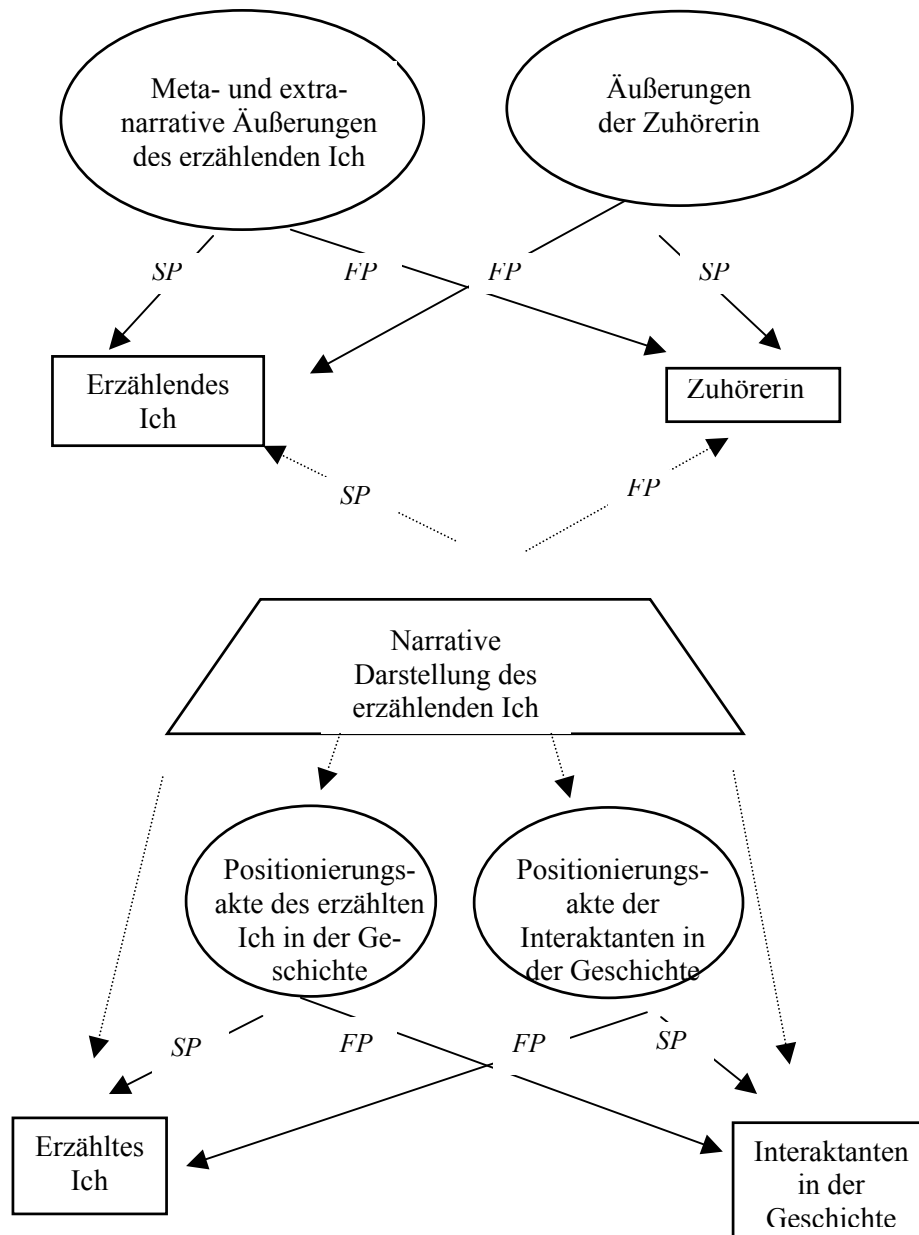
Meta- und extranarrative Äußerungen des erzählenden Ich

Äußerungen der Zuhörerin

SP

FP

FP

SP

Erzählendes Ich

Zuhörerin

SP

FP

Narrative Darstellung des erzählenden Ich

Positionierungsakte des erzählten Ich in der Geschichte

Positionierungsakte der Interaktanten in der Geschichte

SP

FP

FP

SP

Erzähltes Ich

Interaktanten in der Geschichte